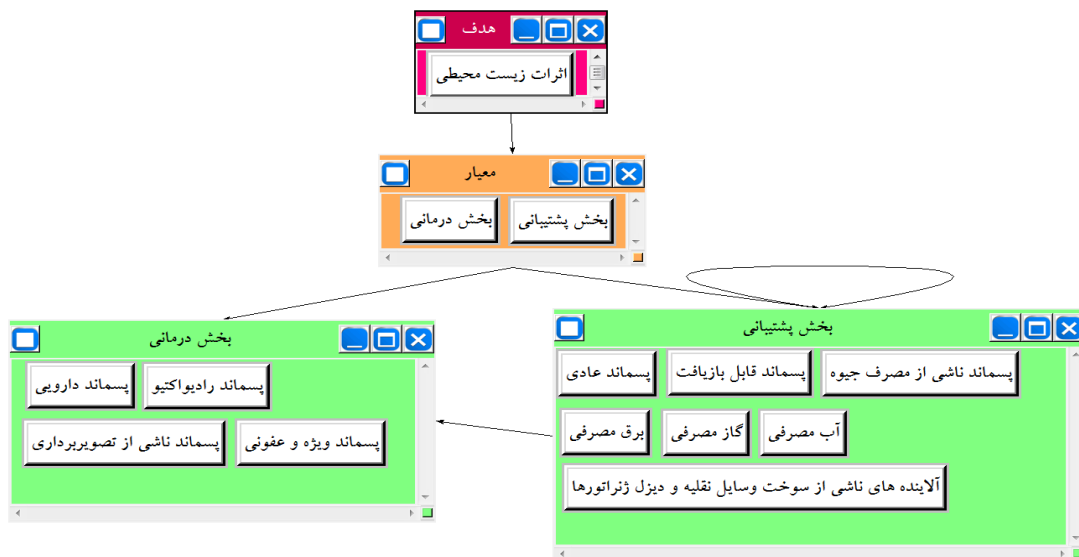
هدف

اثرات زیست محیطی

معیار

بخش پشتیبانی

بخش درمانی

بخش درمانی

پسماند رادیواکتیو

پسماند دارویی

پسماند ویژه و عفونی

پسماند ناشی از تصویربرداری

بخش پشتیبانی

پسماند ناشی از مصرف جیوه

پسماند قابل بازیافت

پسماند عادی

آب مصرفی

گاز مصرفی

برق مصرفی

آلاینده های ناشی از سوخت وسایل نقلیه و دیزل ژنراتورها